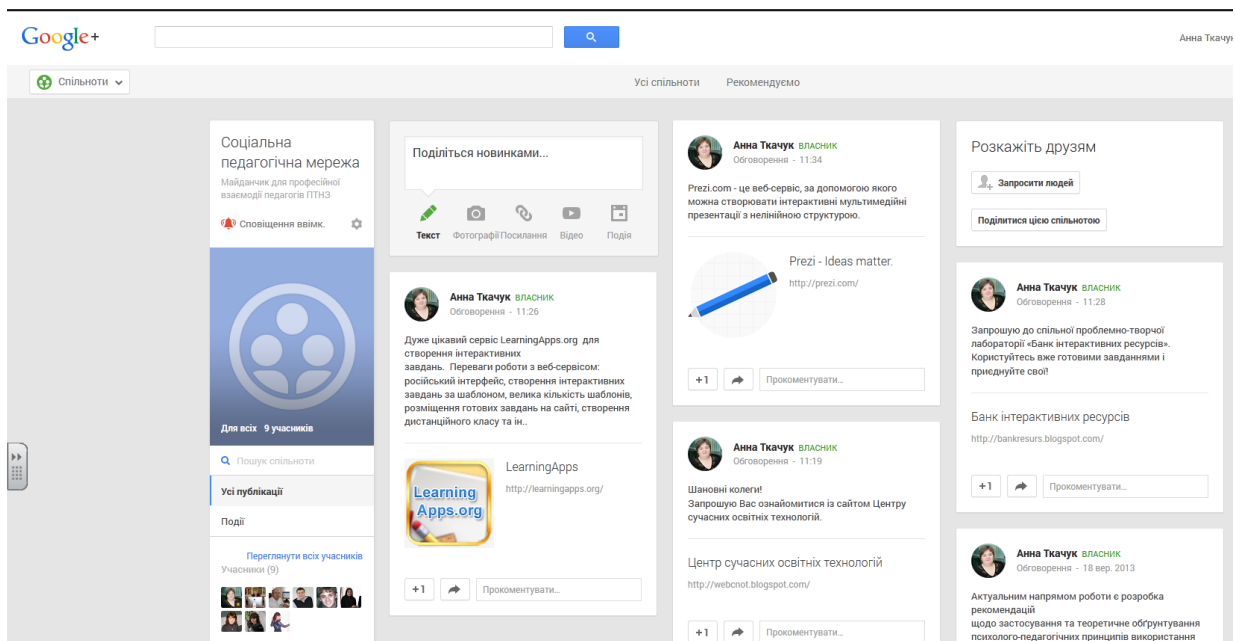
Google+

Анна Ткачук

Спільноти

Усі спільноти Рекомендуємо

Соціальна педагогічна мережа
Майданчик для професійної взаємодії педагогів ПТНЗ

Сповіщення ввімк.

Для всіх 9 учасників

Пошук спільноти

Усі публікації

Події

Переглянути всіх учасників
Учасники (9)

Поділіться новинками...

Текст Фотографії Посилання Відео Подія

Анна Ткачук ВЛАСНИК
Обговорення - 11:26

Дуже цікавий сервіс LearningApps.org для створення інтерактивних завдань. Переваги роботи з веб-сервісом: російський інтерфейс, створення інтерактивних завдань за шаблоном, велика кількість шаблонів, розміщення готових завдань на сайті, створення дистанційного класу та ін..

Learning Apps.org

LearningApps
http://learningapps.org/

+1 Прокоментувати...

Анна Ткачук ВЛАСНИК
Обговорення - 11:34

Prezi.com - це веб-сервіс, за допомогою якого можна створювати інтерактивні мультимедійні презентації з нелінійною структурою.

Prezi - Ideas matter.
http://prezi.com/

+1 Прокоментувати...

Анна Ткачук ВЛАСНИК
Обговорення - 11:19

Шановні колеги!
Запрошую Вас ознайомитися із сайтом Центру сучасних освітніх технологій.

Центр сучасних освітніх технологій
http://webcnot.blogspot.com/

+1 Прокоментувати...

Розкажіть друзям

Запросити людей

Поділитися цією спільнотою

Анна Ткачук ВЛАСНИК
Обговорення - 11:28

Запрошую до спільної проблемно-творчої лабораторії «Банк інтерактивних ресурсів». Користуйтесь вже готовими завданнями і приєднуйте свої!

Банк інтерактивних ресурсів
http://bankresurs.blogspot.com/

+1 Прокоментувати...

Анна Ткачук ВЛАСНИК
Обговорення - 18 вер. 2013

Актуальним напрямом роботи є розробка рекомендацій
щодо застосування та теоретичне обґрунтування психолого-педагогічних принципів використання